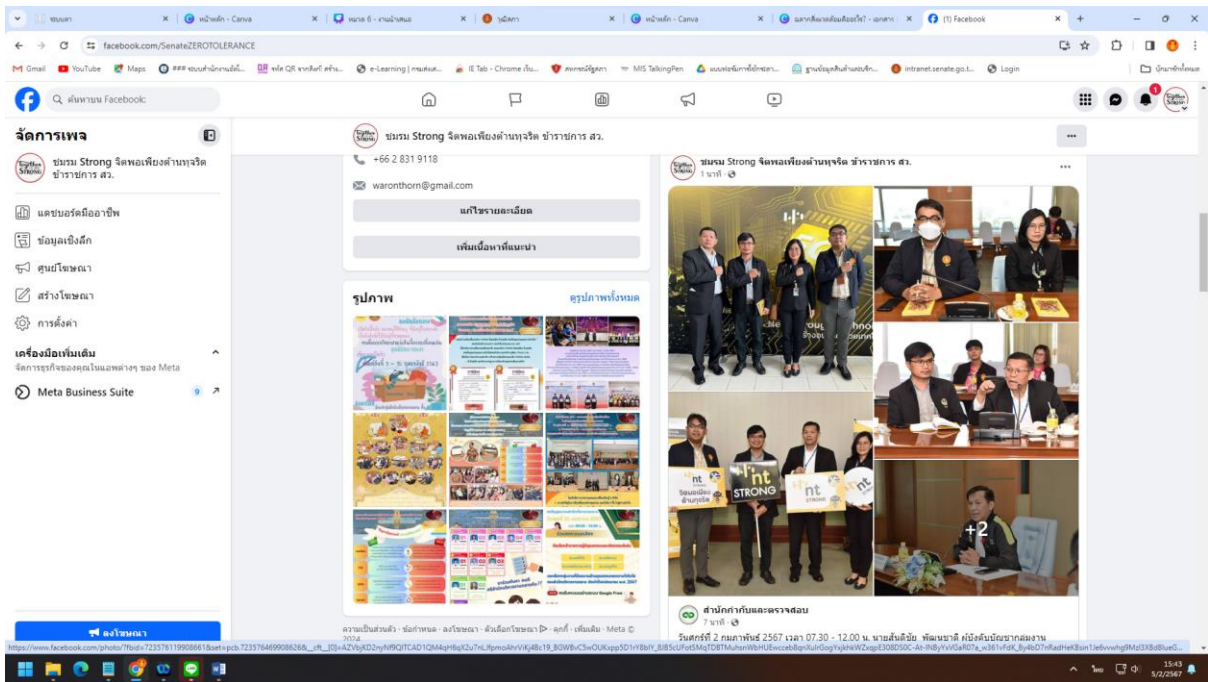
ชมรมฯ × | หน้าหลัก - Canva × | หมวด 6 - งานบ้านสนอ × | วุฒิสภา × | หน้าหลัก - Canva × | ผลการค้นหาเหมือนร้องเรียน? - เอกสาร × | (1) Facebook ×

facebook.com/SenateZEROTOLERANCE

Gmail YouTube Maps ### ระบบสำนักงานอัตโ... รหัส QR จากลิงก์ สร้าง... e-Learning | กรมส่งเส... IE Tab - Chrome เว็บ... สพกรรมวิชาการ MIS TalkingPen แบบฟอร์มการขอใช้... ฐานข้อมูลสินค้าและบริก... intranet.senate.go.t... Login บุ๊กมาร์กทั้งหมด

ค้นหาบน Facebook

จัดการเพจ

ชมรม Strong จิตพอเพียงต้านทุจริต ข้าราชการ สว.

แดชบอร์ดมืออาชีพ
ข้อมูลเชิงลึก
ศูนย์โฆษณา
สร้างโฆษณา
การตั้งค่า

เครื่องมือเพิ่มเติม
จัดการธุรกิจของคุณในแอพต่างๆ ของ Meta

Meta Business Suite 9

ลงโฆษณา

ชมรม Strong จิตพอเพียงต้านทุจริต ข้าราชการ สว.

+66 2 831 9118

waronthorn@gmail.com

แก้ไขรายละเอียด

เพิ่มเนื้อหาที่แนะนำ

รูปภาพ
ดูรูปภาพทั้งหมด

ความเป็นส่วนตัว · ข้อกำหนด · ลงโฆษณา · ตัวเลือกโฆษณา · คุกกี้ · เพิ่มเติม · Meta © 2024

ชมรม Strong จิตพอเพียงต้านทุจริต ข้าราชการ สว.
1 นาที

nt STRONG
จิตพอเพียงต้านทุจริต

+2

สำนักกำกับและตรวจสอบ
7 นาที

วันศุกร์ที่ 2 กุมภาพันธ์ 2567 เวลา 07.30 - 12.00 น. นายสันติชัย พิมพ์นาดี ผู้บังคับบัญชาฯ

https://www.facebook.com/photo/?fbid=723576119908661&set=pcb.723576499908626

15:43
5/2/2567